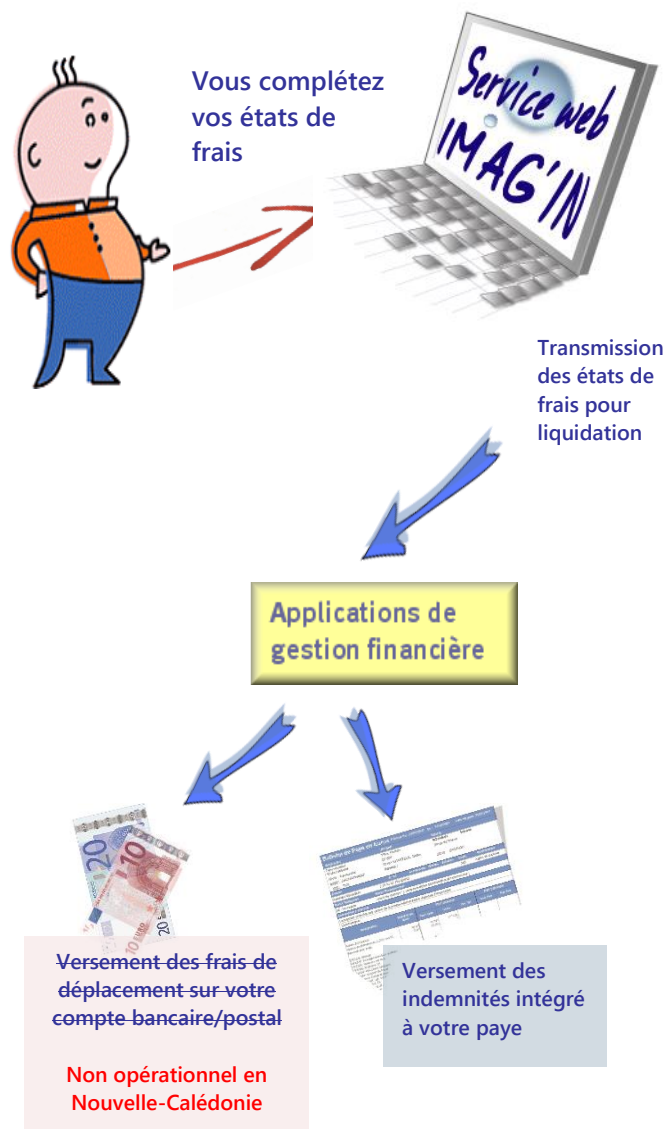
Vous complétez vos états de frais

Service web IMAG'IN

Transmission des états de frais pour liquidation

Applications de gestion financière

20 10

Bulletin de Paye en Euros

Versement des frais de déplacement sur votre compte bancaire/postal

Non opérationnel en Nouvelle-Calédonie

Versement des indemnités intégré à votre paye